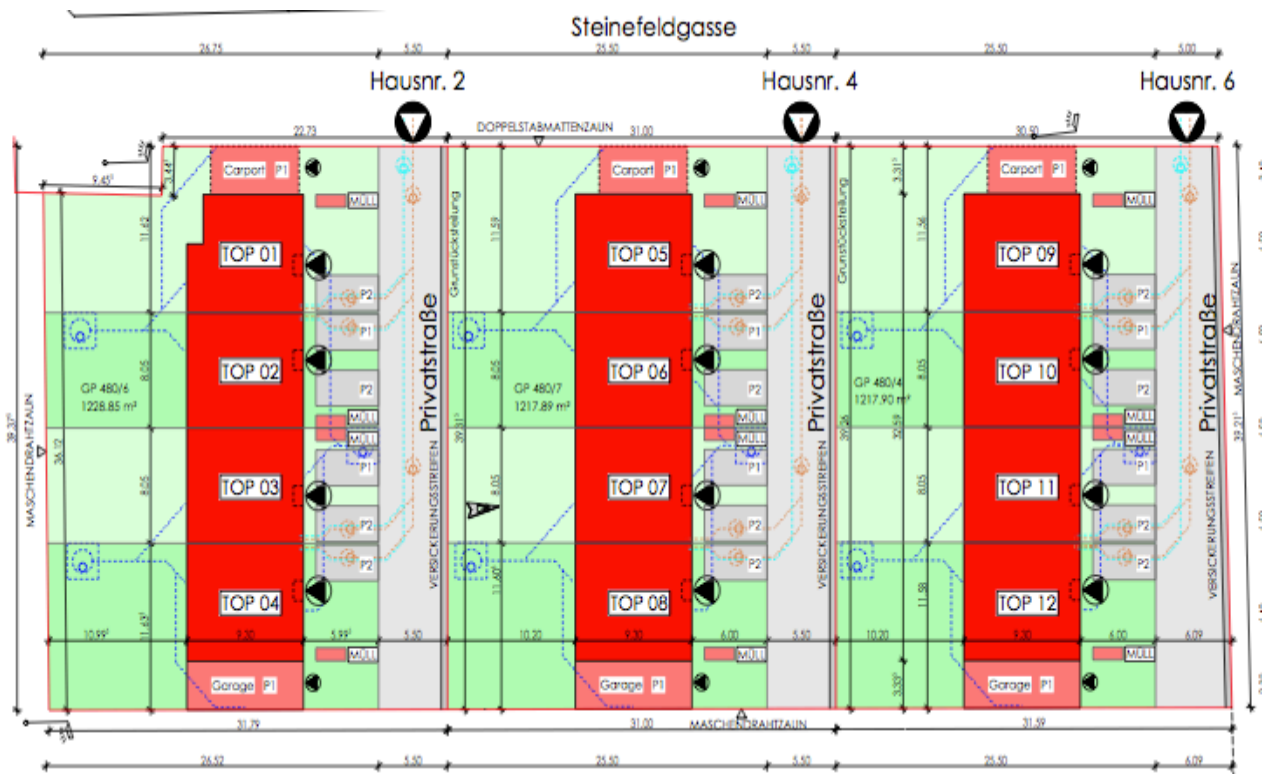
Steinefeldgasse

26.75 5.50 25.50 5.50 25.50 5.00

Hausnr. 2

Hausnr. 4

Hausnr. 6

22.73 DOPPELSTABMATTENZAUN 31.00 30.90

9.45

Carport P1

Carport P1

Carport P1

MÜLL

MÜLL

MÜLL

TOP 01

TOP 05

TOP 09

P2

P1

P2

P1

P2

P1

Privatstraße

Privatstraße

Privatstraße

Grundstücksteilung

Grundstücksteilung

TOP 02

TOP 06

TOP 10

GP 480/6
1228.85 m²

GP 480/7
1217.89 m²

GP 480/4
1217.90 m²

P2

P2

P2

MÜLL

MÜLL

MÜLL

MÜLL

MÜLL

MÜLL

P1

P1

P1

MASCHENDRAHTZAUN

MASCHENDRAHTZAUN

TOP 03

TOP 07

TOP 11

VERSICKERUNGSSTREIFEN

VERSICKERUNGSSTREIFEN

VERSICKERUNGSSTREIFEN

P2

P2

P2

P2

P2

P2

TOP 04

TOP 08

TOP 12

10.99 9.30 5.99 5.50 10.20 9.30 6.00 5.50 10.20 9.30 6.00 6.09

MÜLL

MÜLL

MÜLL

Garage P1

Garage P1

Garage P1

31.79 31.00 MASCHENDRAHTZAUN 31.59

26.52 5.50 25.50 5.50 25.50 6.09

11.62 8.05 8.05 11.61 39.37 36.12 11.59 8.05 8.05 11.60 39.81 11.56 8.05 8.05 11.58 39.96 39.21 3.44 3.31 3.30